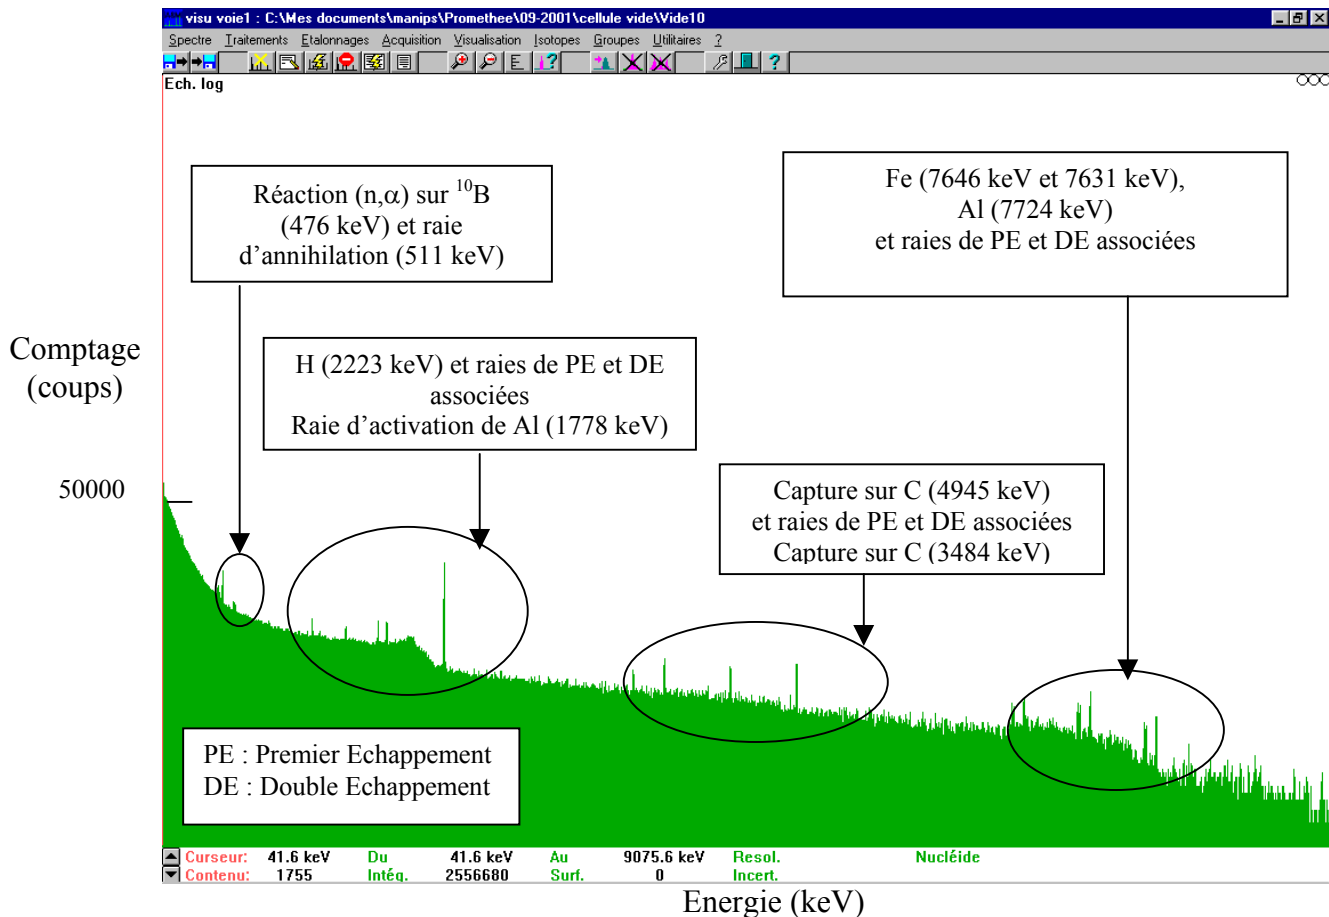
visu voie1 : C:\Mes documents\manips\Promethee\09-2001\cellule vide\Vide10

Spectre Traitements Etalonnages Acquisition Visualisation Isotopes Groupes Utilitaires ?

Ech. log

Réaction (n,$\alpha$) sur $^{10}$B (476 keV) et raie d'annihilation (511 keV)

Fe (7646 keV et 7631 keV), Al (7724 keV) et raies de PE et DE associées

Comptage (coups)

H (2223 keV) et raies de PE et DE associées
Raie d'activation de Al (1778 keV)

50000

Capture sur C (4945 keV) et raies de PE et DE associées
Capture sur C (3484 keV)

PE : Premier Echappement
DE : Double Echappement

Curseur: 41.6 keV Du 41.6 keV Au 9075.6 keV Resol. Nucléide
Contenu: 1755 Intég. 2556680 Surf. 0 Incert.

Energie (keV)